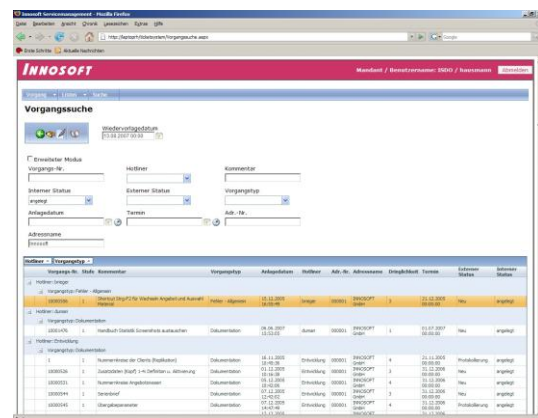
Innosoft Servicemanagement - Mozilla Firefox

Datei Bearbeiten Ansicht Chronik Lesezeichen Extras Hilfe

http://laptop/ticketsystem/Vorgangssuche.aspx

Erste Schritte Aktuelle Nachrichten

INNOSOFT

Mandant / Benutzername: ISDO / hausmann

Abmelden

Vorgang Listen Suche

Vorgangssuche

Wiedervorlagedatum
03.08.2007 00:00

Erweiterter Modus

Vorgangs-Nr.

Hotliner

Kommentar

Interner Status
angelegt

Externer Status

Vorgangstyp

Anlagedatum

Termin

Adr.-Nr.

Adressname
innosoft

Hotliner Vorgangstyp

| Vorgangs-Nr. | Stufe | Kommentar | Vorgangstyp | Anlagedatum | Hotliner | Adr.-Nr. | Adressname | Dringlichkeit | Termin | Externer Status | Interner Status |
|---|---|---|---|---|---|---|---|---|---|---|---|
| Hotliner: Greger | | | | | | | | | | | |
| Vorgangstyp: Fehler - Allgemein | | | | | | | | | | | |
| 10005306 | 1 | Shortcut Strg+F2 für Wechseln Angebot und Auswahl Maske | Fehler - Allgemein | 15.12.2005 15:55:49 | Greger | 000001 | INNOSOFT GmbH | 3 | 21.12.2005 00:00:00 | Neu | angelegt |
| Hotliner: Junker | | | | | | | | | | | |
| Vorgangstyp: Dokumentation | | | | | | | | | | | |
| 10001470 | 1 | Handbuch Statistik Screenshots austauschen | Dokumentation | 26.06.2007 15:03:03 | Junker | 000001 | INNOSOFT GmbH | 1 | 01.07.2007 00:00:00 | Neu | angelegt |
| Hotliner: Entwicklung | | | | | | | | | | | |
| Vorgangstyp: Dokumentation | | | | | | | | | | | |
| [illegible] | 1 | Nummernkreise der Clients (Replikation) | Dokumentation | 16.11.2005 12:49:36 | Entwicklung | 000001 | INNOSOFT GmbH | 4 | 21.11.2005 00:00:00 | Protokollierung | angelegt |
| 10005526 | 1 | Zusatzdaten (Kopf) 1-N Definition u. Aktivierung | Dokumentation | 01.12.2005 10:16:28 | Entwicklung | 000001 | INNOSOFT GmbH | 3 | 31.12.2006 00:00:00 | Neu | angelegt |
| 10005531 | 1 | Nummernkreise Angebotswesen | Dokumentation | 05.12.2005 10:42:05 | Entwicklung | 000001 | INNOSOFT GmbH | 3 | 31.12.2006 00:00:00 | Neu | angelegt |
| 10005544 | 1 | Serienbrief | Dokumentation | 07.12.2005 12:42:02 | Entwicklung | 000001 | INNOSOFT GmbH | 3 | 31.12.2006 00:00:00 | Neu | angelegt |
| 10005545 | 1 | Übergabeparameter | Dokumentation | 07.12.2005 14:47:40 | Entwicklung | 000001 | INNOSOFT GmbH | 3 | 31.12.2006 00:00:00 | Neu | angelegt |